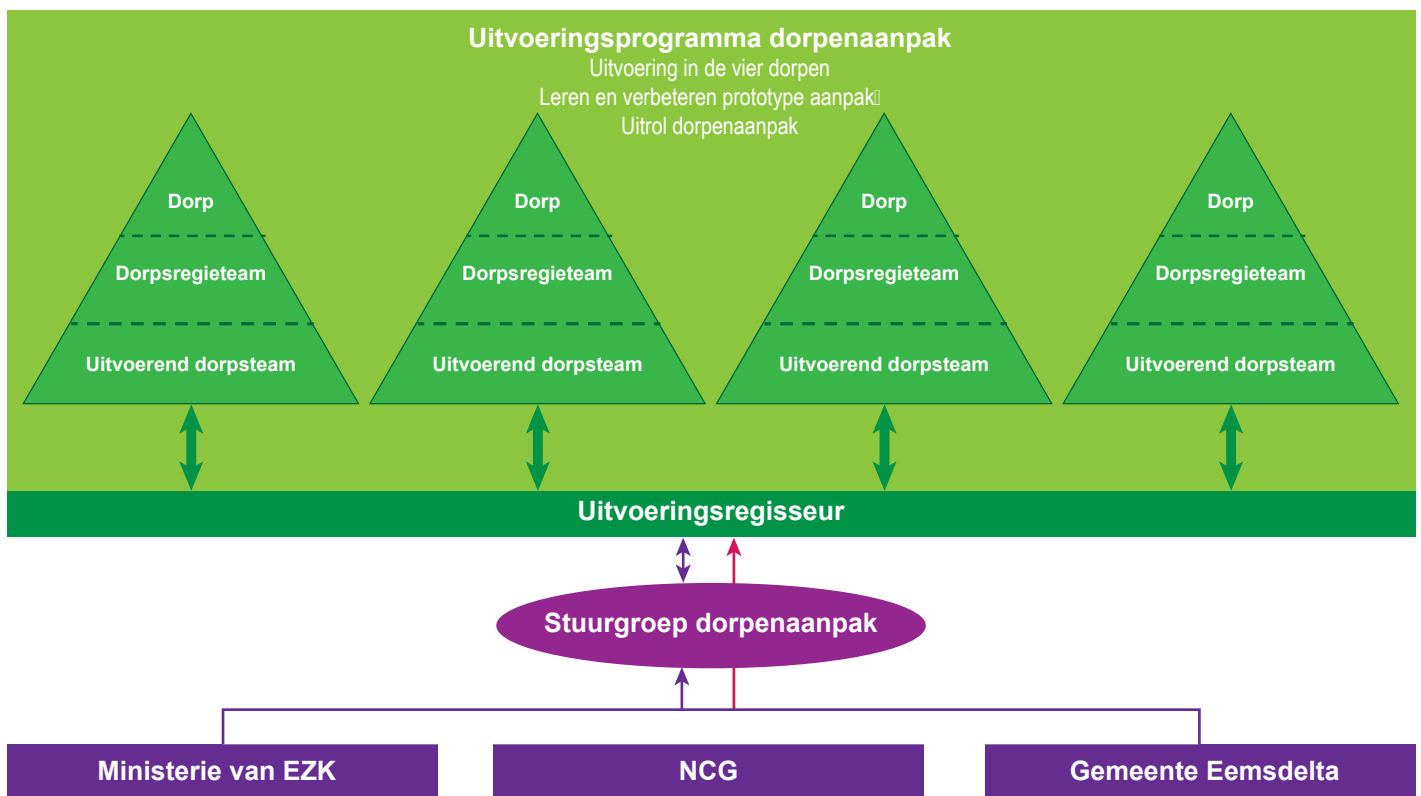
Uitvoeringsprogramma dorpenaanpak
Uitvoering in de vier dorpen
Leren en verbeteren prototype aanpak
Uitrol dorpenaanpak

Dorp
Dorpsregieteam
Uitvoerend dorpsteam

Dorp
Dorpsregieteam
Uitvoerend dorpsteam

Dorp
Dorpsregieteam
Uitvoerend dorpsteam

Dorp
Dorpsregieteam
Uitvoerend dorpsteam

Uitvoeringsregisseur

Stuurgroep dorpenaanpak

Ministerie van EZK

NCG

Gemeente Eemsdelta